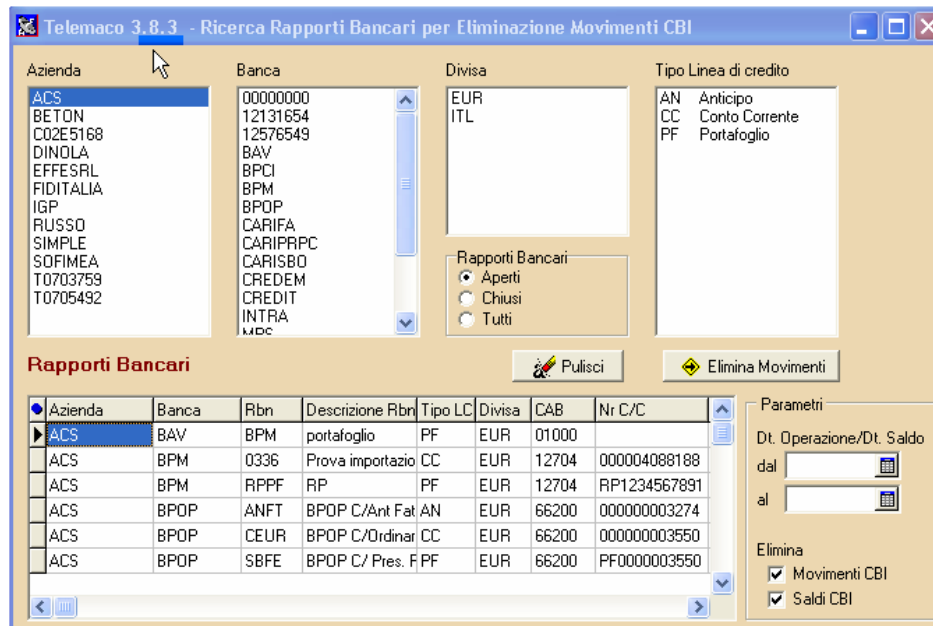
Telemaco 3.8.3 - Ricerca Rapporti Bancari per Eliminazione Movimenti CBI

Azienda
ACS
BETON
C02E5168
DINOLA
EFFESRL
FIDITALIA
IGP
RUSSO
SIMPLE
SOFIMEA
T0703759
T0705492

Banca
00000000
12131654
12576549
BAV
BPCI
BPM
BPOP
CARIFA
CARIPRPC
CARISBO
CREDEM
CREDIT
INTRA
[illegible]

Divisa
EUR
ITL

Rapporti Bancari
Aperti
Chiusi
Tutti

Tipo Linea di credito
AN Anticipo
CC Conto Corrente
PF Portafoglio

Rapporti Bancari

Pulisci

Elimina Movimenti

| Azienda | Banca | Rbn | Descrizione Rbn | Tipo LC | Divisa | CAB | Nr C/C |
|---|---|---|---|---|---|---|---|
| ACS | BAV | BPM | portafoglio | PF | EUR | 01000 | |
| ACS | BPM | 0336 | Prova importazio | CC | EUR | 12704 | 000004088188 |
| ACS | BPM | RPPF | RP | PF | EUR | 12704 | RP1234567891 |
| ACS | BPOP | ANFT | BPOP C/Ant Fat | AN | EUR | 66200 | 000000003274 |
| ACS | BPOP | CEUR | BPOP C/Ordinar | CC | EUR | 66200 | 000000003550 |
| ACS | BPOP | SBFE | BPOP C/ Pres. F | PF | EUR | 66200 | PF0000003550 |

Parametri
Dt. Operazione/Dt. Saldo
dal
al

Elimina
Movimenti CBI
Saldi CBI